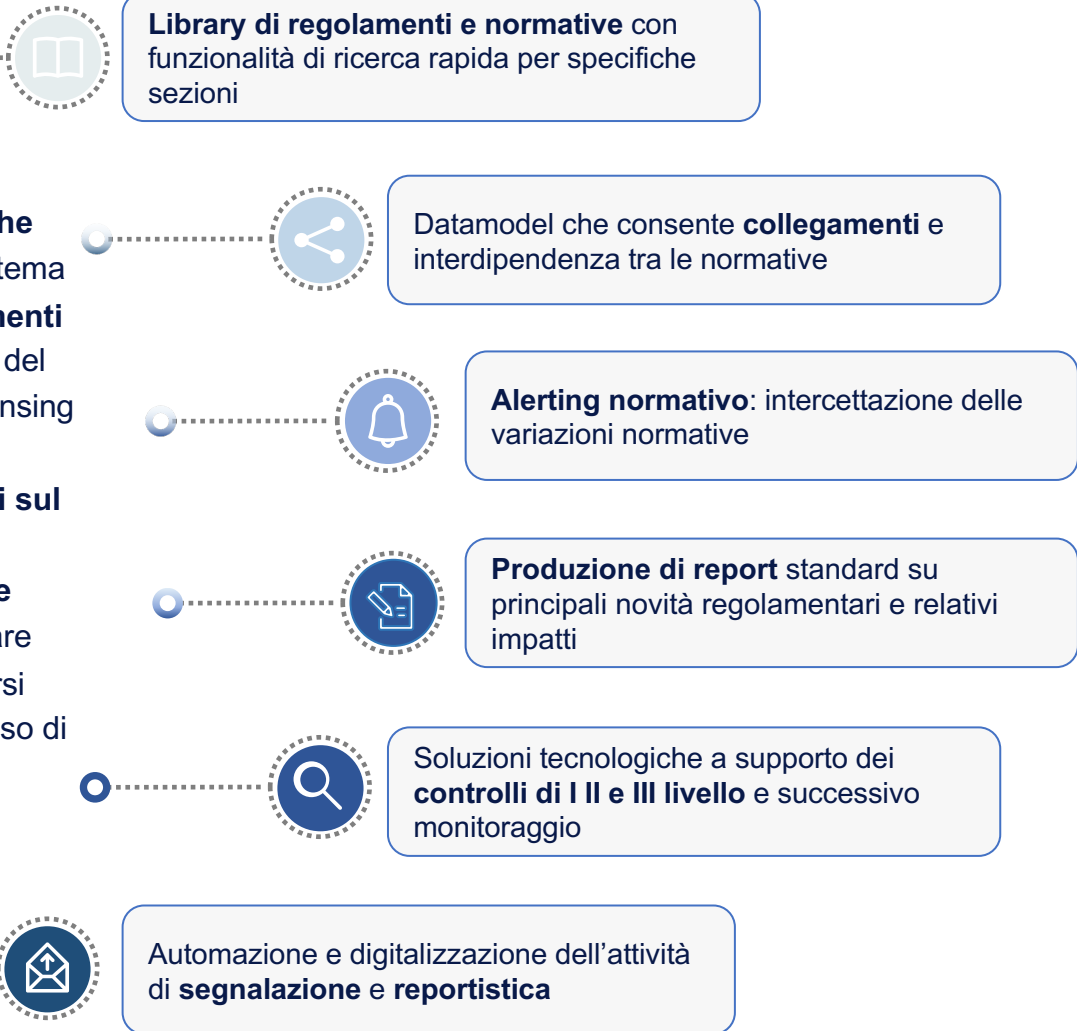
Library di regolamenti e normative con funzionalità di ricerca rapida per specifiche sezioni

he
tema
menti
del
nsing
i sul
e
are
rsi
so di

Datamodel che consente collegamenti e interdipendenza tra le normative

Alerting normativo: intercettazione delle variazioni normative

Produzione di report standard su principali novità regolamentari e relativi impatti

Soluzioni tecnologiche a supporto dei controlli di I II e III livello e successivo monitoraggio

Automazione e digitalizzazione dell’attività di segnalazione e reportistica